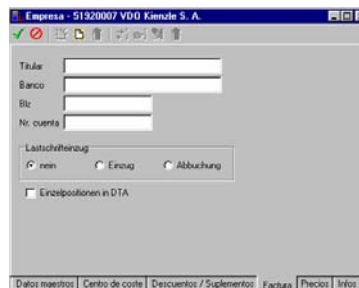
Empresa - 51920007 VDO Kienzle S. A.

Titular
Banco
Blz
Nr. cuenta

Lastschrifteinzug
nein
Einzug
Abbuchung

Einzelpositionen in DTA

Datos maestros | Centro de coste | Descuentos / Suplementos | Factura | Precios | Info